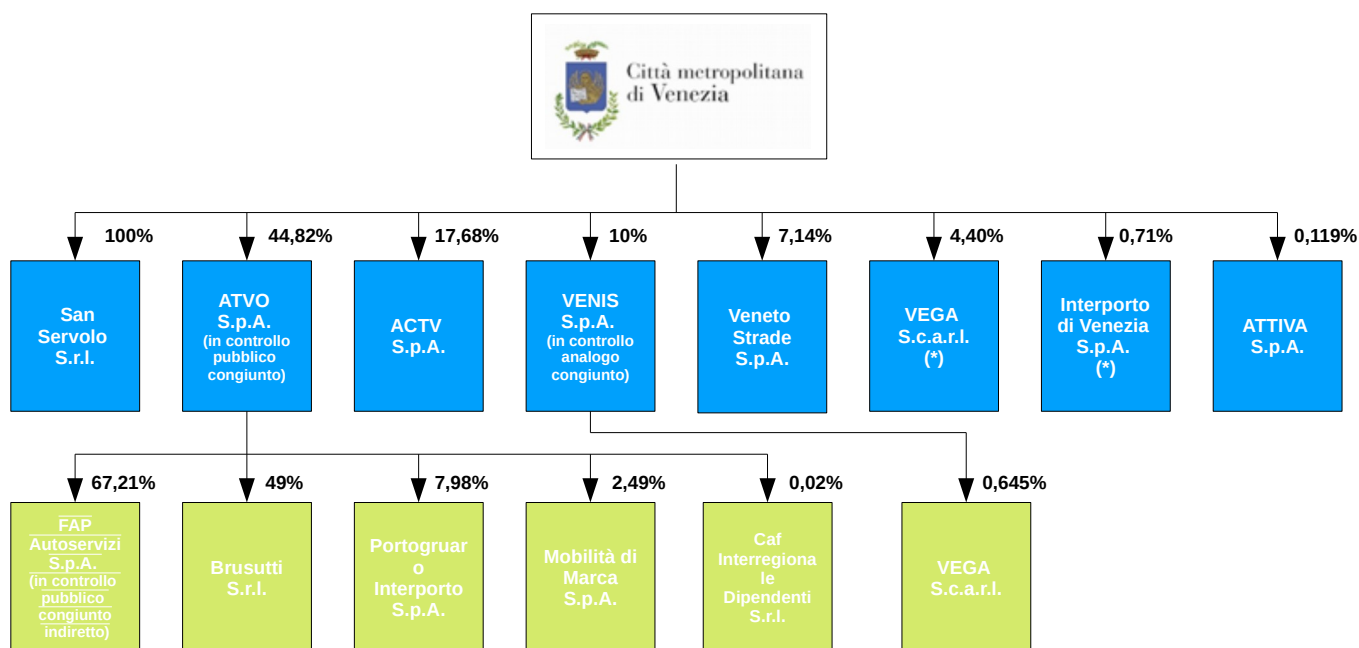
Città metropolitana di Venezia

100%
San Servolo S.r.l.

44,82%
ATVO S.p.A. (in controllo pubblico congiunto)

17,68%
ACTV S.p.A.

10%
VENIS S.p.A. (in controllo analogo congiunto)

7,14%
Veneto Strade S.p.A.

4,40%
VEGA S.c.a.r.l. (*)

0,71%
Interporto di Venezia S.p.A. (*)

0,119%
ATTIVA S.p.A.

67,21%
FAP Autoservizi S.p.A. (in controllo pubblico congiunto indiretto)

49%
Brusutti S.r.l.

7,98%
Portogruaro Interporto S.p.A.

2,49%
Mobilità di Marca S.p.A.

0,02%
Caf Interregionale Dipendenti S.r.l.

0,645%
VEGA S.c.a.r.l.